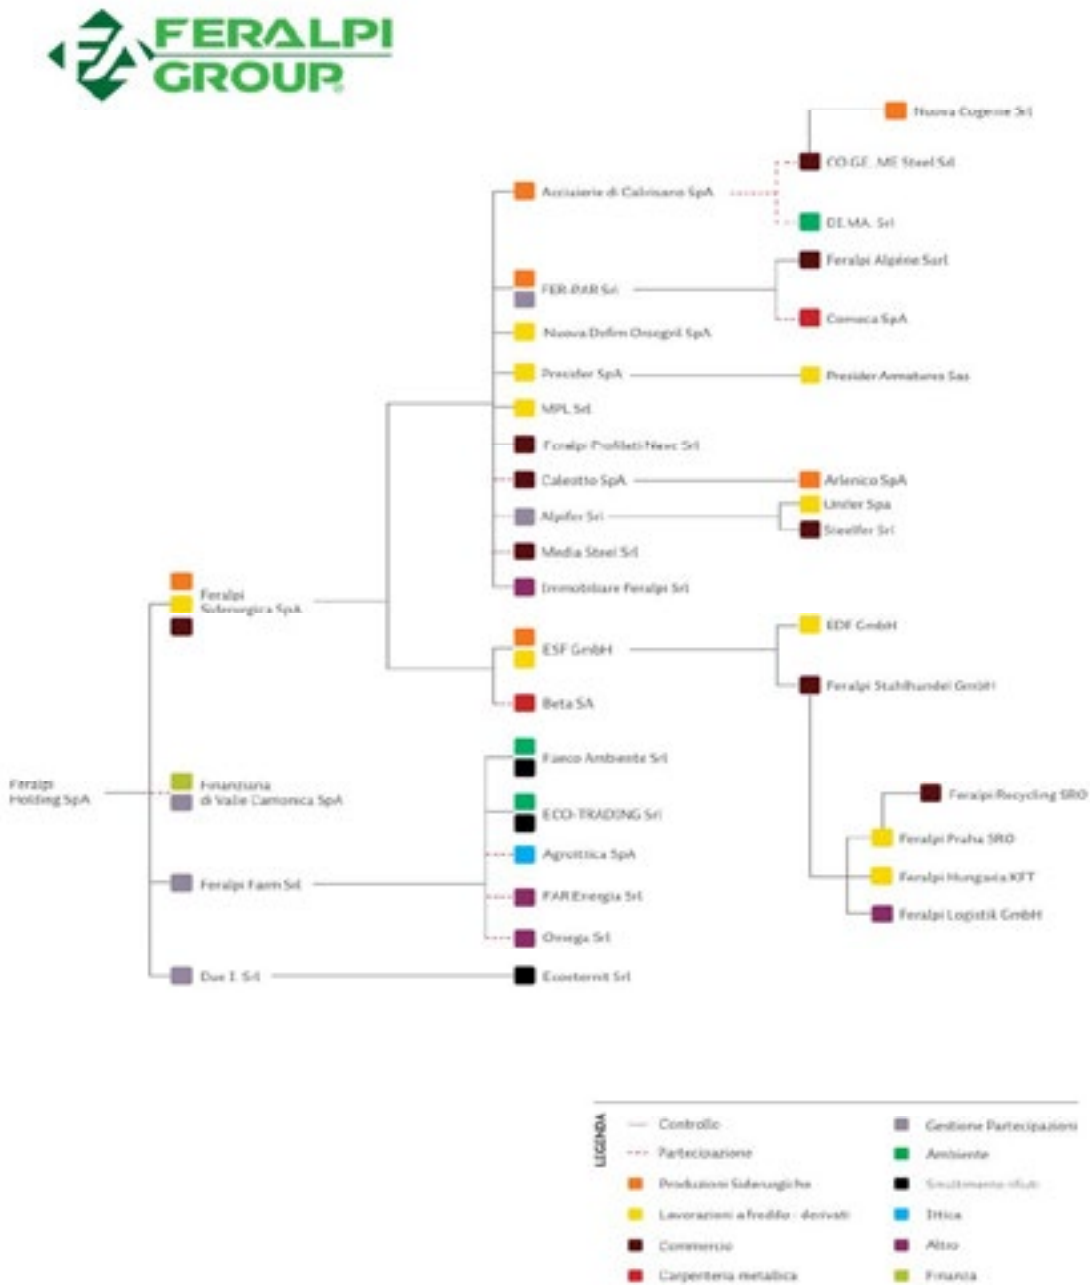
FERALPI GROUP

Nuova Cogemi Srl
CO.GE.ME Steel Srl
Acciaierie di Calvisano SpA
DE.MA. Srl
Feralpi Algérie Sarl
FER-PAR Srl
Comeca SpA
Nuova Defim Orsogril SpA
Presider SpA
Presider Armatures Sas
MPL Srl
Feralpi Profilati Nave Srl
Caleotto SpA
Arlenico SpA
Alpifer Srl
Unifer Spa
Steelfer Srl
Media Steel Srl
Immobiliare Feralpi Srl
Feralpi Siderurgica SpA
ESF GmbH
EDF GmbH
Feralpi Stahlhandel GmbH
Beta SA
Faeco Ambiente Srl
Feralpi Holding SpA
Finanziaria di Valle Camonica SpA
ECO-TRADING Srl
Feralpi Recycling SRO
Feralpi Praha SRO
Agroittica SpA
Feralpi Farm Srl
Feralpi Hungaria KFT
FAR Energia Srl
Feralpi Logistik GmbH
Omega Srl
Due I. Srl
Ecoeternit Srl

LEGENDA
Controllo
Partecipazione
Produzioni Siderurgiche
Lavorazioni a freddo - derivati
Commercio
Carpenteria metallica
Gestione Partecipazioni
Ambiente
Smaltimento rifiuti
Ittica
Altro
Finanza